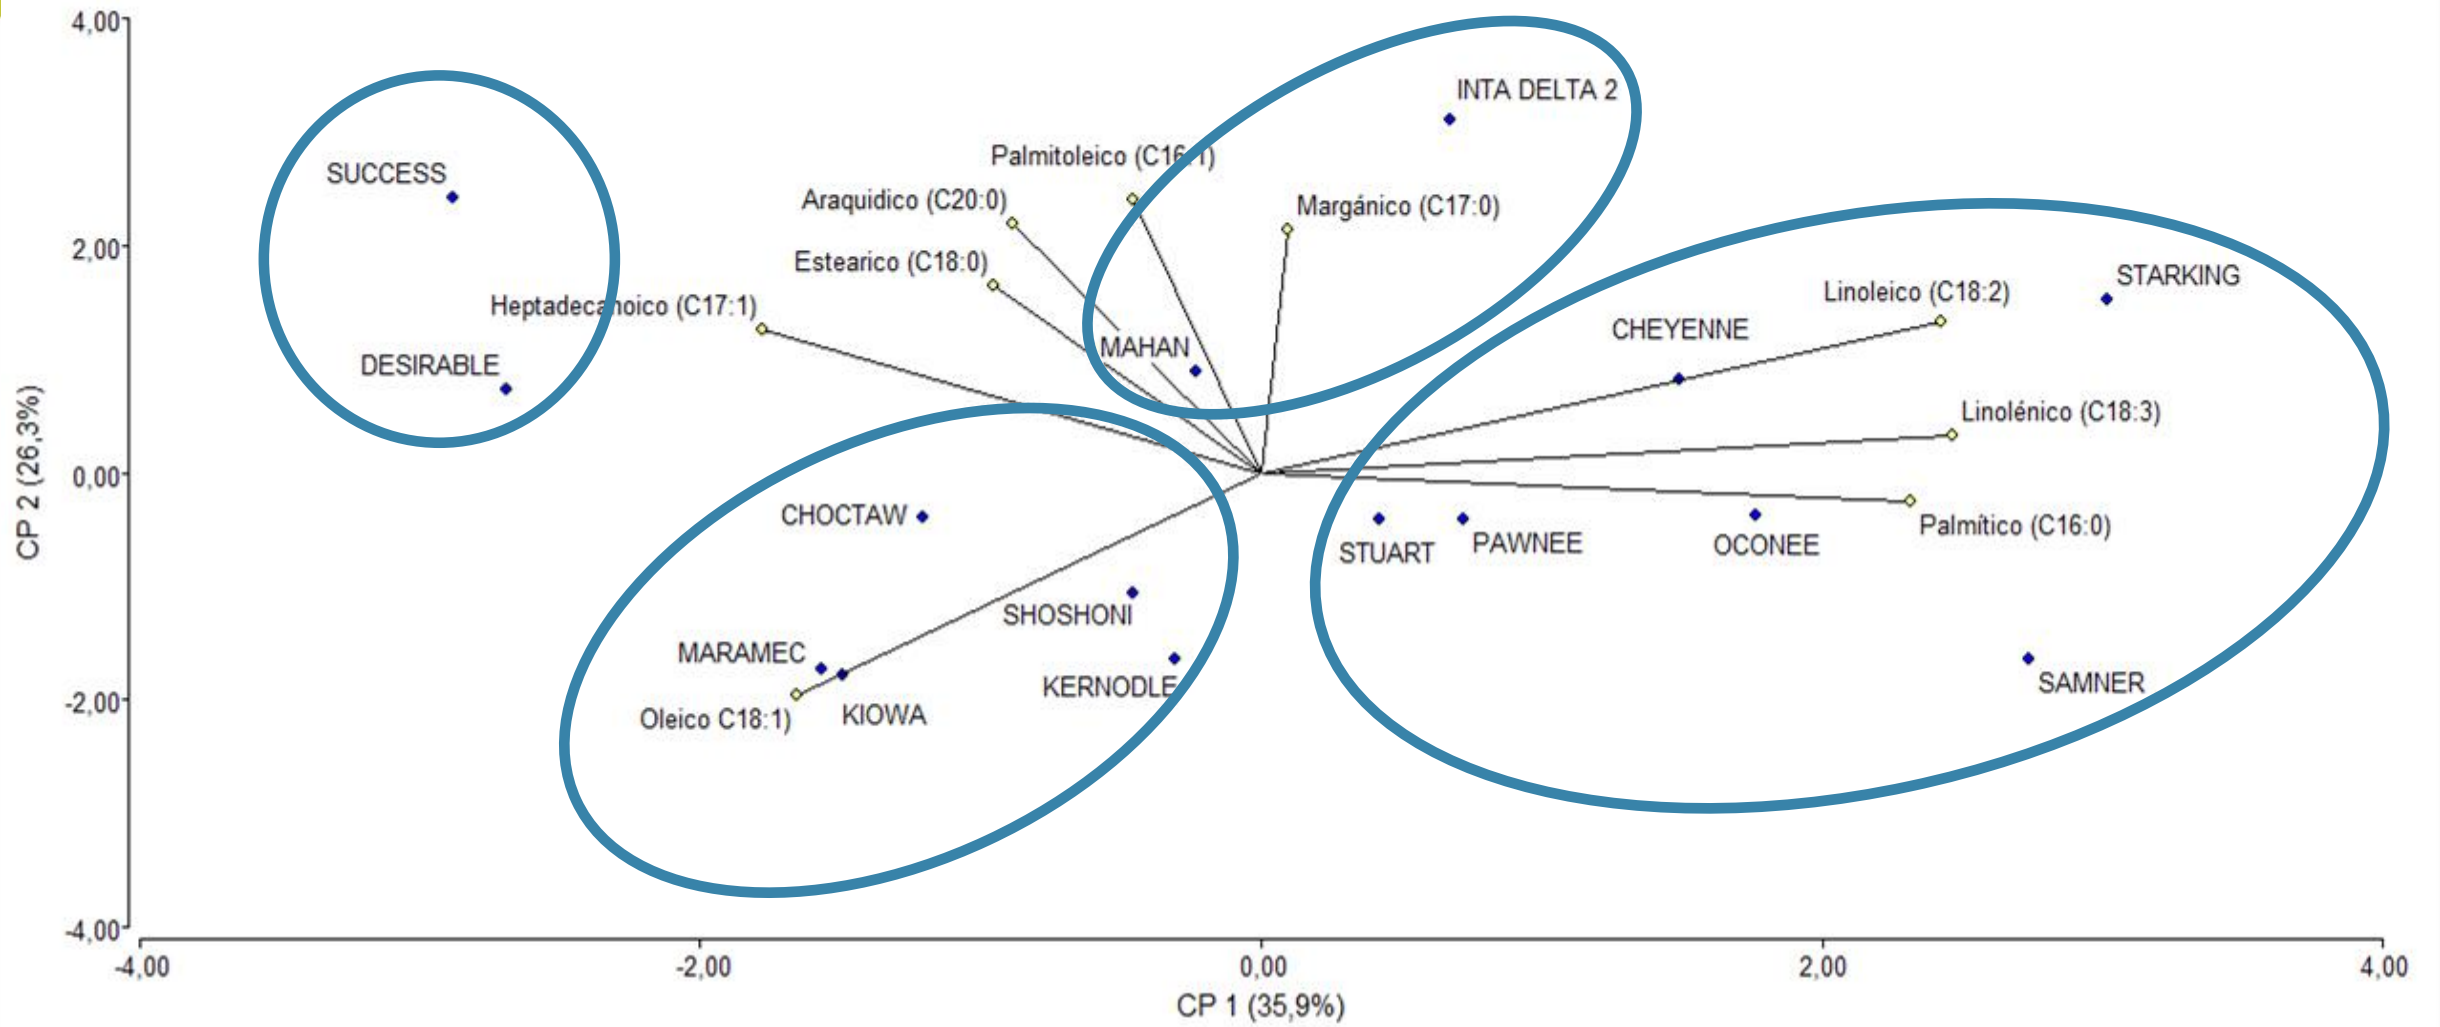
4,00
2,00
0,00
-2,00
-4,00
CP 2 (26,3%)

SUCCESS
DESIRABLE
Heptadecanoico (C17:1)
Araquidico (C20:0)
Estearico (C18:0)
Palmitoleico (C16:1)
Margánico (C17:0)
INTA DELTA 2
MAHAN
CHEYENNE
Linoleico (C18:2)
STARKING
Linolénico (C18:3)
Palmítico (C16:0)
STUART
PAWNEE
OCONEE
SAMNER
CHOCTAW
SHOSHONI
MARAMEC
KERNODLE
Oleico C18:1)
KIOWA

-4,00
-2,00
0,00
2,00
4,00
CP 1 (35,9%)